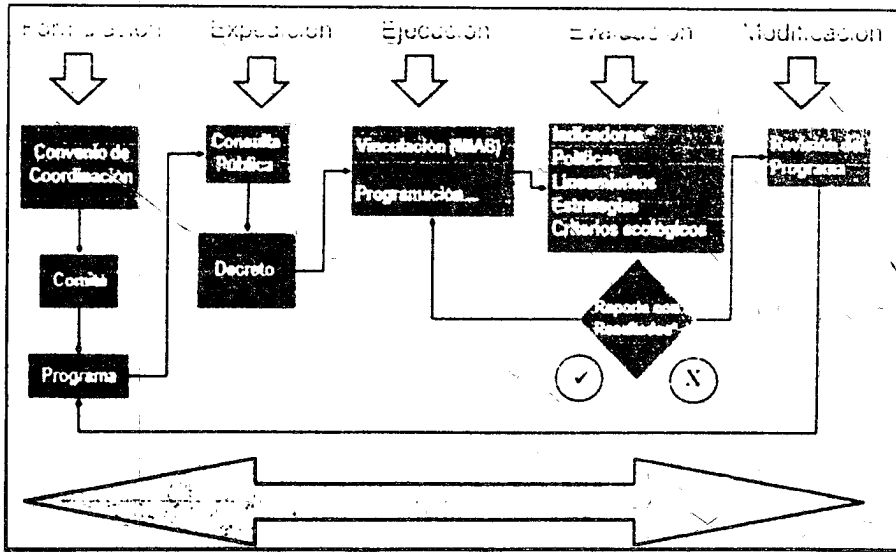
Formulación
Expedición
Ejecución
Evaluación
Modificación

Convenio de Coordinación

Comité

Programa

Consulta Pública

Decreto

Vinculación (MIAS)

Programación...

Indicadores
Políticas
Lineamientos
Estrategias
Criterios ecológicos

Reporte con Resultados

✓

X

Revisión del Programa